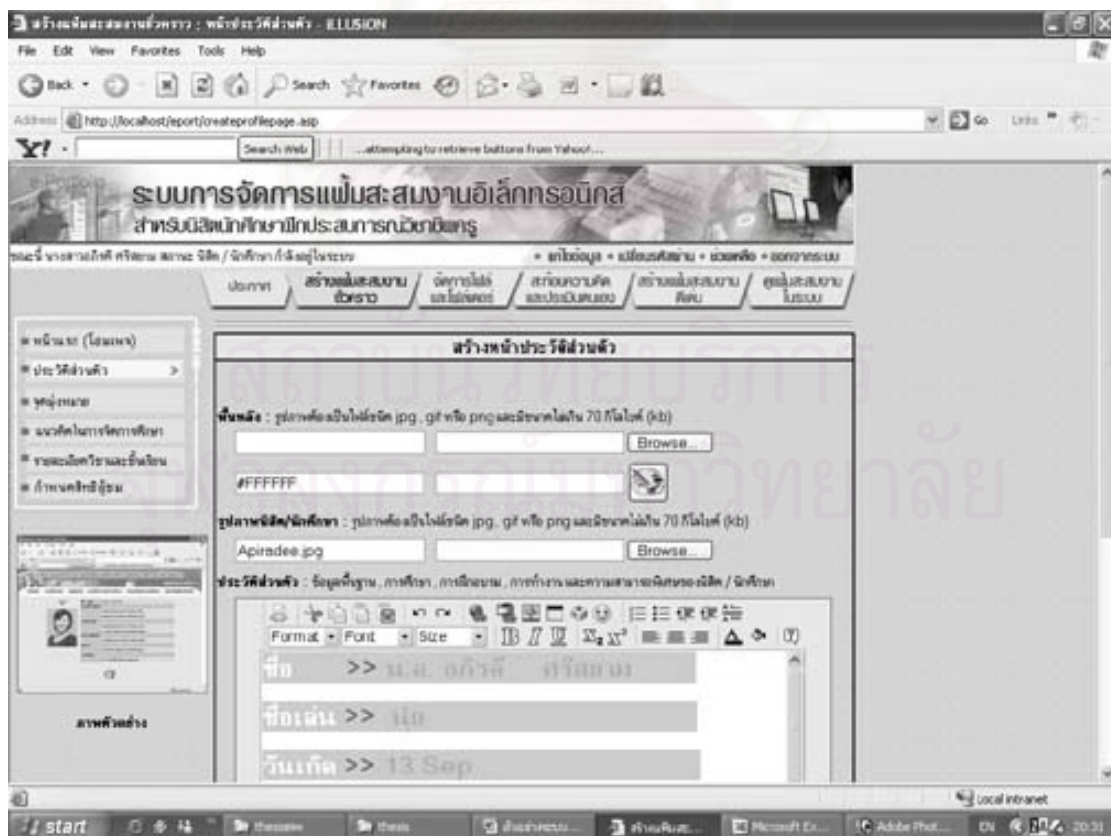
สร้างแฟ้มสะสมงานส่วนตัว : หน้าประวัติส่วนตัว - ILLUSION

File Edit View Favorites Tools Help

Back Search Favorites

Address http://localhost/eport/createprofilepage.asp

Go Links

Y! Search Web ...attempting to retrieve buttons from Yahoo!...

ระบบการจัดการแฟ้มสะสมงานอิเล็กทรอนิกส์
สำหรับนิสิตนักศึกษาฝึกประสบการณ์วิชาชีพครู

ขณะนี้ นางสาวอภิรดี ศรีพิณ สถานะ นิสิต / นักศึกษา กำลังอยู่ในระบบ

• แก้ไขข้อมูล • เปลี่ยนรหัสผ่าน • ช่วยเหลือ • ออกจากระบบ

ประกาศ | สร้างแฟ้มสะสมงานตัวเรา | จัดการไฟล์และโฟลเดอร์ | สะท้อนความคิดและประเมินตนเอง | สร้างแฟ้มสะสมงานดีเด่น | ดูแฟ้มสะสมงานในระบบ

• หน้าแรก (โฮมเพจ)
• ประวัติส่วนตัว >
• จุดมุ่งหมาย
• แนวคิดในการจัดการศึกษา
• รายละเอียดวิชาและชั้นเรียน
• กำหนดสิทธิ์ผู้ชม

ภาพตัวอย่าง

สร้างหน้าประวัติส่วนตัว

พื้นหลัง : รูปภาพต้องเป็นไฟล์ชนิด jpg , gif หรือ png และมีขนาดไม่เกิน 70 กิโลไบต์ (kb)

Browse...

#FFFFFF

รูปภาพนิสิต/นักศึกษา : รูปภาพต้องเป็นไฟล์ชนิด jpg , gif หรือ png และมีขนาดไม่เกิน 70 กิโลไบต์ (kb)

Apiradee.jpg

Browse...

ประวัติส่วนตัว : ข้อมูลพื้นฐาน , การศึกษา , การฝึกอบรม , การทำงาน และความสามารถพิเศษของนิสิต / นักศึกษา

Format Font Size

ชื่อ >> น.ส. อภิรดี ศรีพิณ

ชื่อเล่น >> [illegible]

วันเกิด >> 13 Sep

Local intranet

start thesis thesis ตัวอย่างแบบ... สร้างแฟ้มสะ... Microsoft Ex... Adobe Phot... EN 20:31